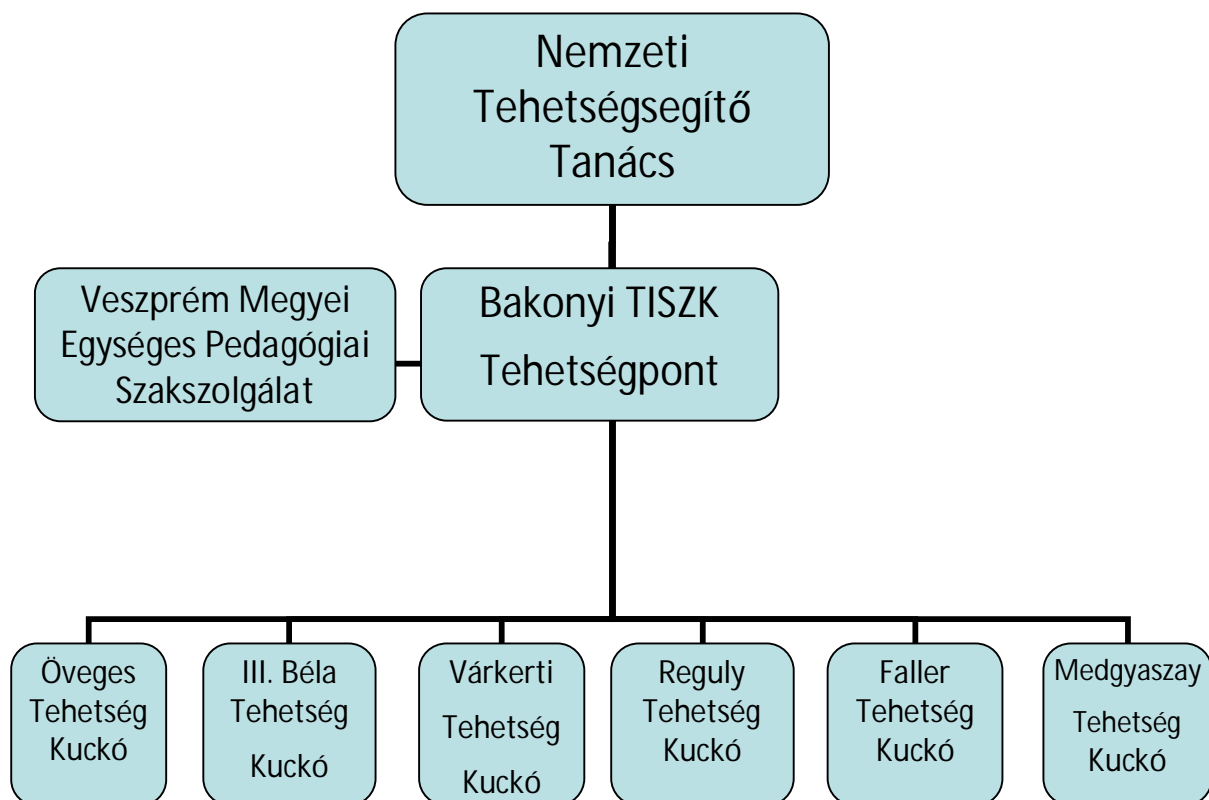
Nemzeti Tehetségsegítő Tanács

Veszprém Megyei Egységes Pedagógiai Szakszolgálat

Bakonyi TISZK Tehetségpont

Öveges Tehetség Kuckó

III. Béla Tehetség Kuckó

Várkerti Tehetség Kuckó

Reguly Tehetség Kuckó

Faller Tehetség Kuckó

Medgyaszay Tehetség Kuckó